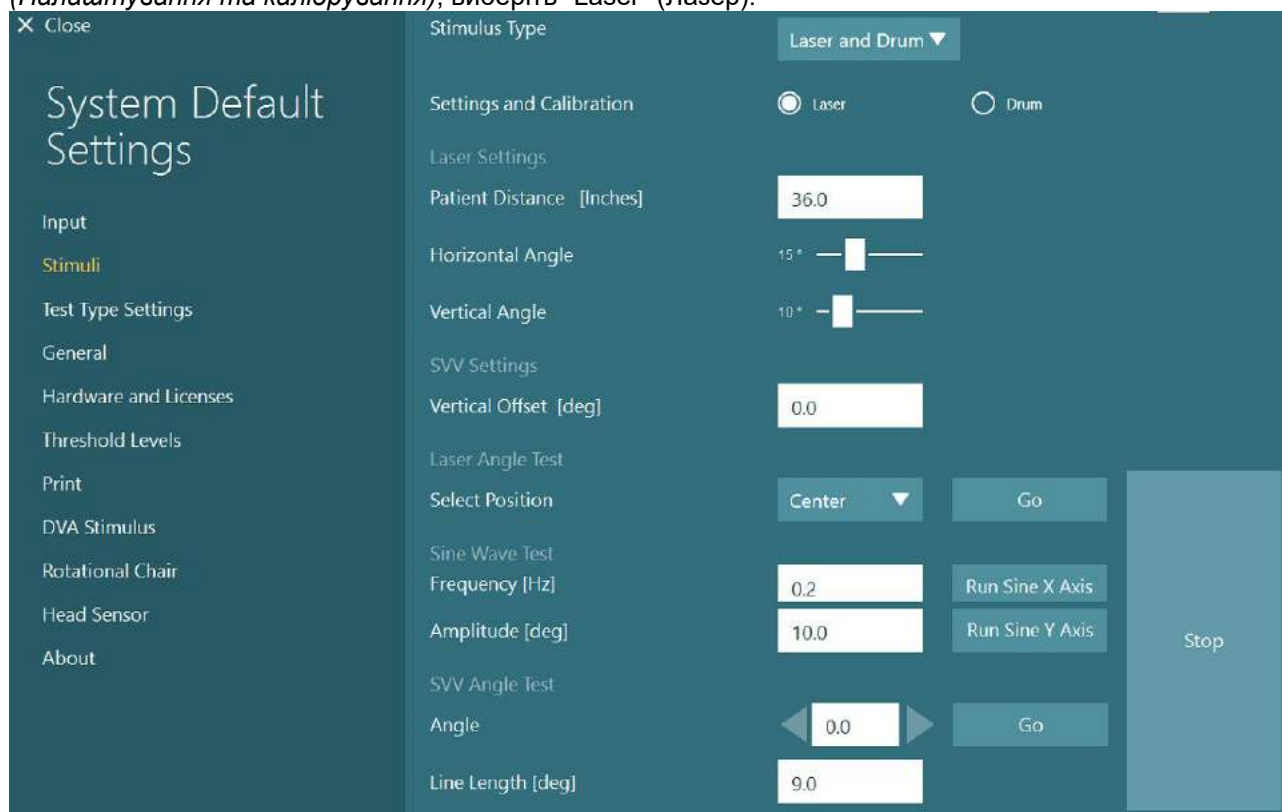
(*Налаштування та калібрування*), виберіть "Laser" (Лазер).

X Close

System Default Settings

Input
Stimuli
Test Type Settings
General
Hardware and Licenses
Threshold Levels
Print
DVA Stimulus
Rotational Chair
Head Sensor
About

Stimulus Type | Laser and Drum ▼

Settings and Calibration | Laser | Drum

Laser Settings
Patient Distance [Inches] | 36.0
Horizontal Angle | 15°
Vertical Angle | 10°

SVV Settings
Vertical Offset [deg] | 0.0

Laser Angle Test
Select Position | Center ▼ | Go

Sine Wave Test
Frequency [Hz] | 0.2 | Run Sine X Axis
Amplitude [deg] | 10.0 | Run Sine Y Axis

Stop

SVV Angle Test
Angle | 0.0 | Go
Line Length [deg] | 9.0